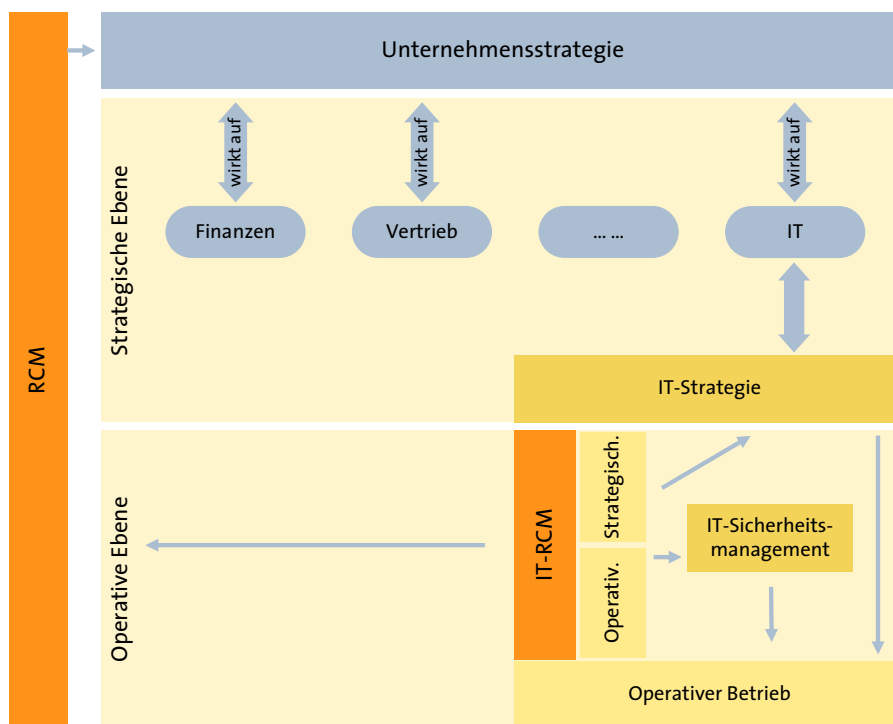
RCM

Unternehmensstrategie

Strategische Ebene

wirkt auf

wirkt auf

wirkt auf

Finanzen

Vertrieb

... ...

IT

IT-Strategie

Operative Ebene

IT-RCM

Strategisch.

Operativ.

IT-Sicherheitsmanagement

Operativer Betrieb